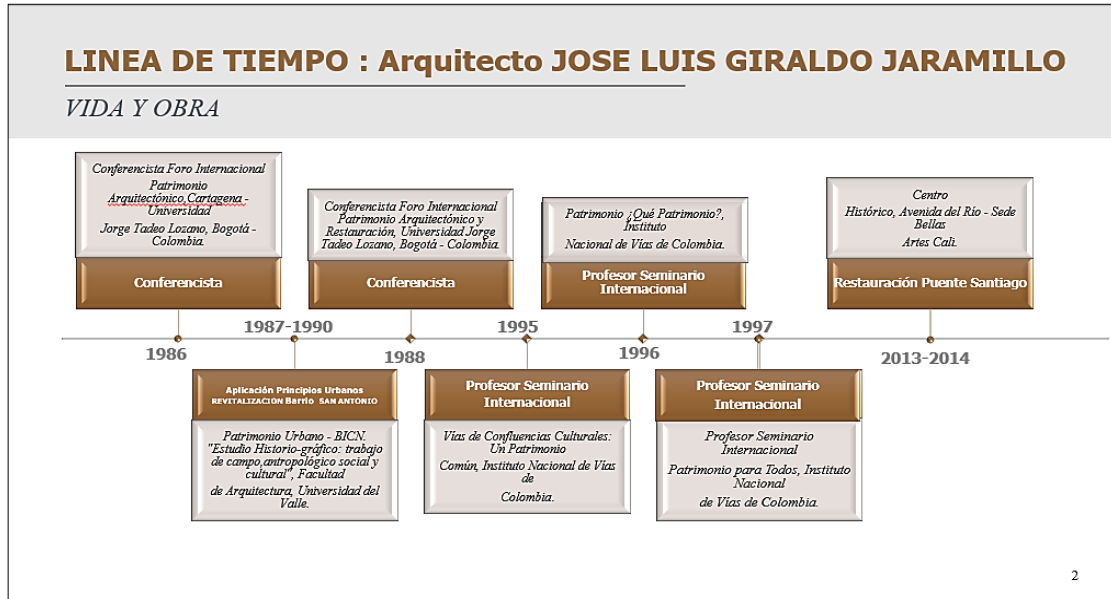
LINEA DE TIEMPO : Arquitecto JOSE LUIS GIRALDO JARAMILLO

VIDA Y OBRA

Conferencista Foro Internacional Patrimonio Arquitectónico,Cartagena - Universidad Jorge Tadeo Lozano, Bogotá - Colombia.

Conferencista

Conferencista Foro Internacional Patrimonio Arquitectónico y Restauración, Universidad Jorge Tadeo Lozano, Bogotá - Colombia.

Conferencista

Patrimonio ¿Qué Patrimonio?, Instituto Nacional de Vías de Colombia.

Profesor Seminario Internacional

Centro Histórico, Avenida del Río - Sede Bellas Artes Cali.

Restauración Puente Santiago

1986

1987-1990

1988

1995

1996

1997

2013-2014

Aplicación Principios Urbanos REVITALIZACION Barrio SAN ANTONIO

Patrimonio Urbano - BICN. "Estudio Historio-gráfico: trabajo de campo,antropológico social y cultural", Facultad de Arquitectura, Universidad del Valle.

Profesor Seminario Internacional

Vías de Confluencias Culturales: Un Patrimonio Común, Instituto Nacional de Vías de Colombia.

Profesor Seminario Internacional

Profesor Seminario Internacional Patrimonio para Todos, Instituto Nacional de Vías de Colombia.

2